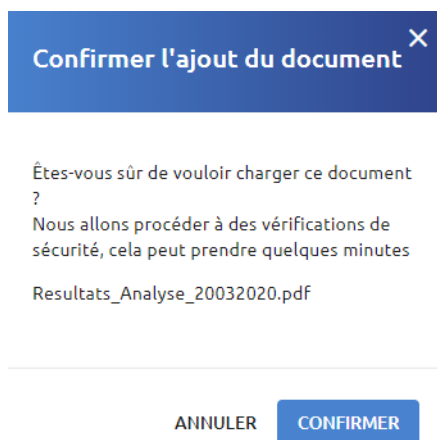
Confirmer l'ajout du document

×

Êtes-vous sûr de vouloir charger ce document ?
Nous allons procéder à des vérifications de sécurité, cela peut prendre quelques minutes

Resultats_Analyse_20032020.pdf

ANNULER CONFIRMER